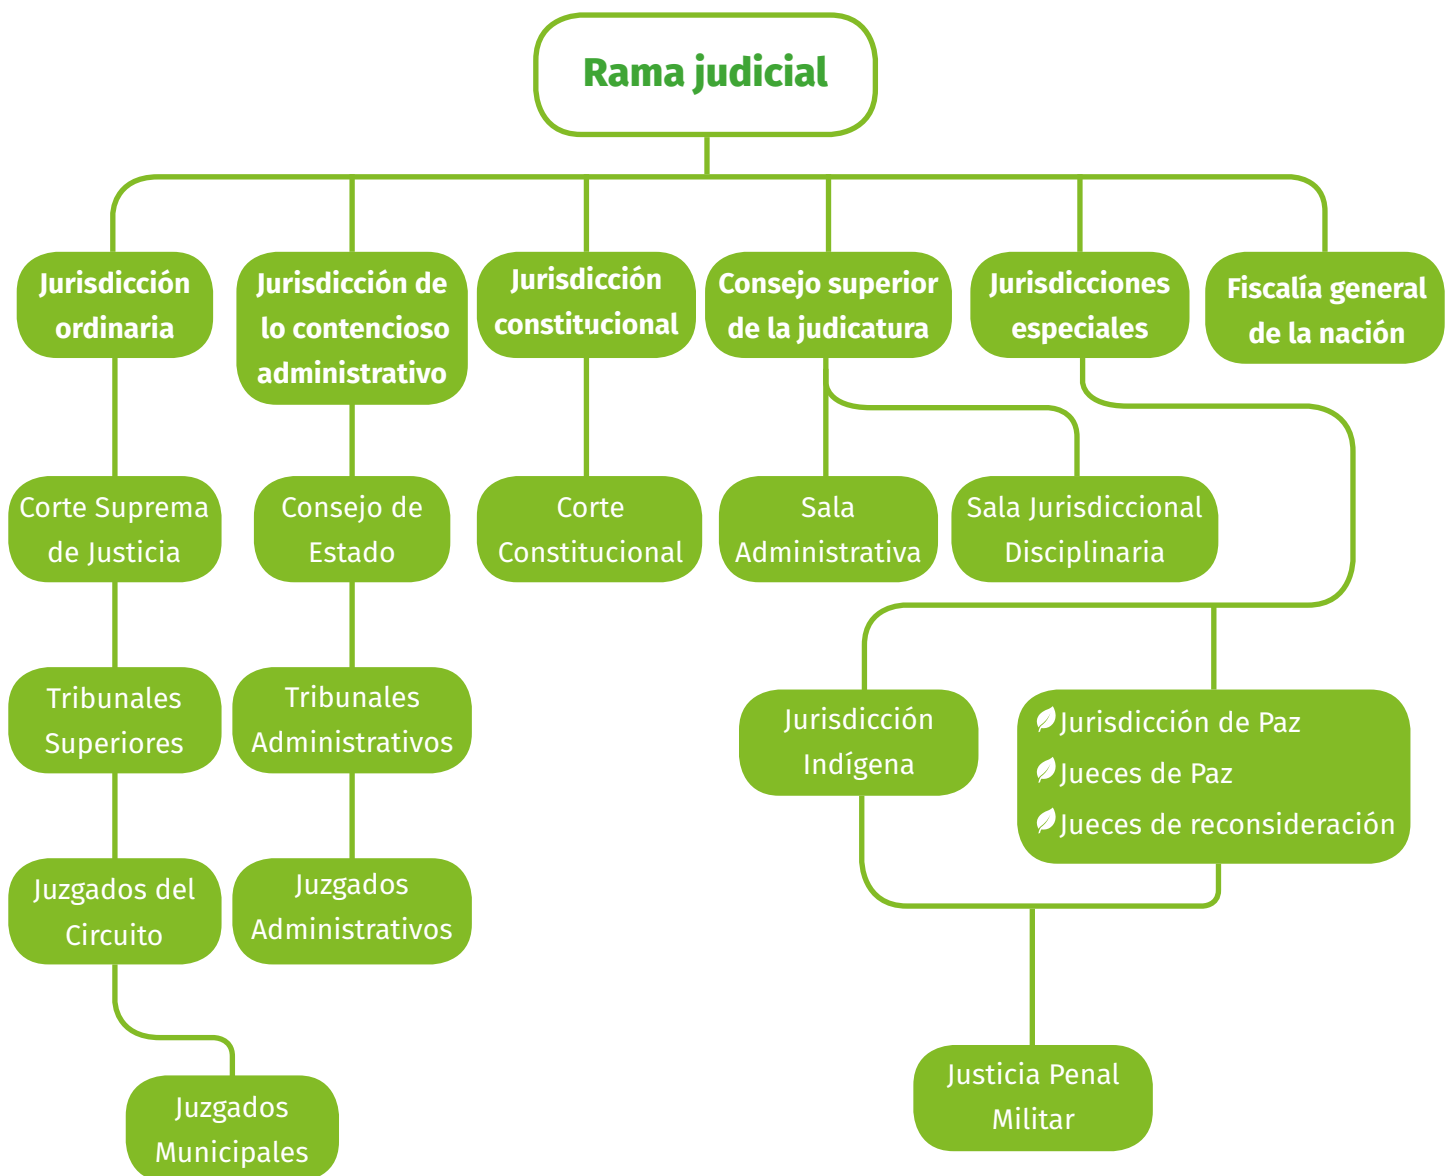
Rama judicial

Jurisdicción ordinaria

Jurisdicción de lo contencioso administrativo

Jurisdicción constitucional

Consejo superior de la judicatura

Jurisdicciones especiales

Fiscalía general de la nación

Corte Suprema de Justicia

Consejo de Estado

Corte Constitucional

Sala Administrativa

Sala Jurisdiccional Disciplinaria

Tribunales Superiores

Tribunales Administrativos

Jurisdicción Indígena

Jurisdicción de Paz
Jueces de Paz
Jueces de reconsideración

Juzgados del Circuito

Juzgados Administrativos

Juzgados Municipales

Justicia Penal Militar